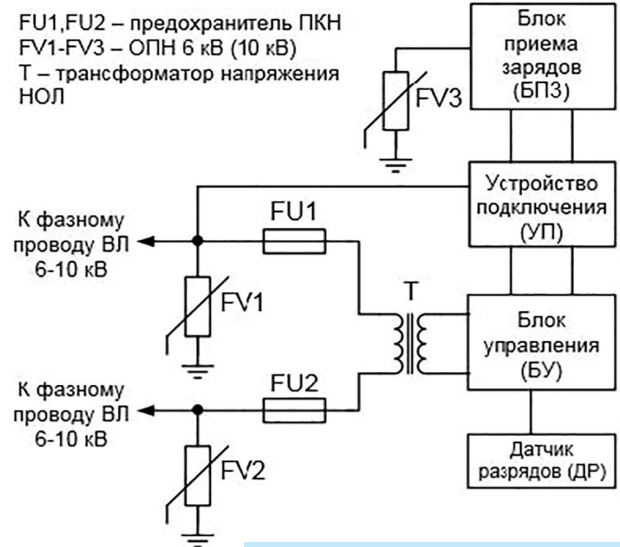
FU1,FU2 – предохранитель ПКН
FV1-FV3 – ОПН 6 кВ (10 кВ)
Т – трансформатор напряжения НОЛ

Блок приема зарядов (БПЗ)

FV3

Устройство подключения (УП)

К фазному проводу ВЛ 6-10 кВ

FU1

FV1

Т

Блок управления (БУ)

К фазному проводу ВЛ 6-10 кВ

FU2

FV2

Датчик разрядов (ДР)